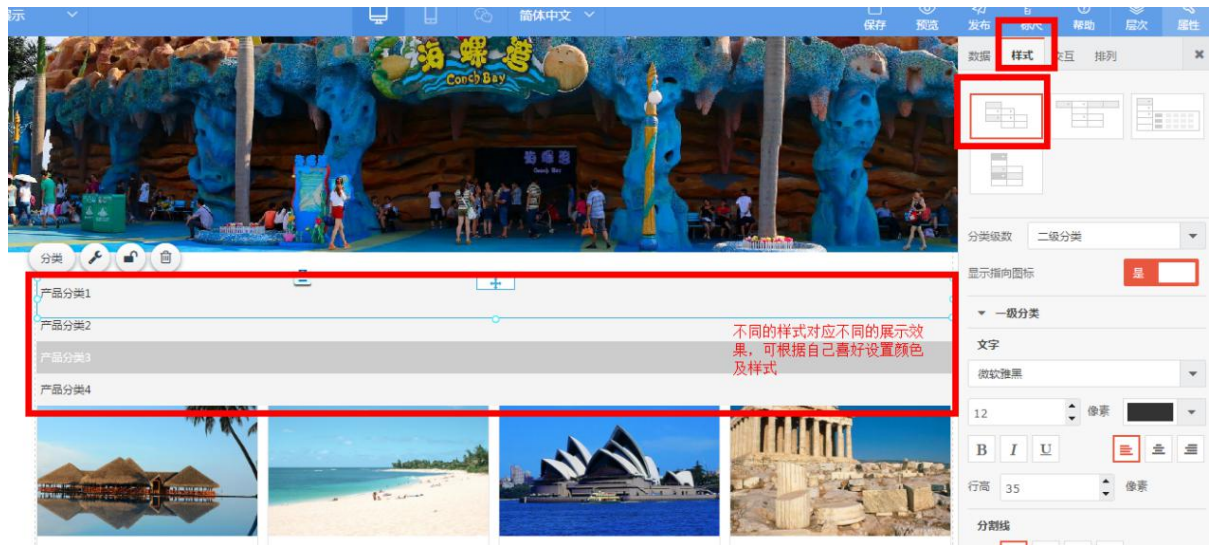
标 简体中文 保存 预览 发布 帮助 层次 属性

海螺湾
Conch Bay

数据 样式 交互 排列

分类

产品分类1
产品分类2
产品分类3
产品分类4

不同的样式对应不同的展示效果，可根据自己喜好设置颜色及样式

分类级数 二级分类
显示指向图标 是
一级分类
文字
微软雅黑
12 像素
B I U
行高 35 像素
分割线